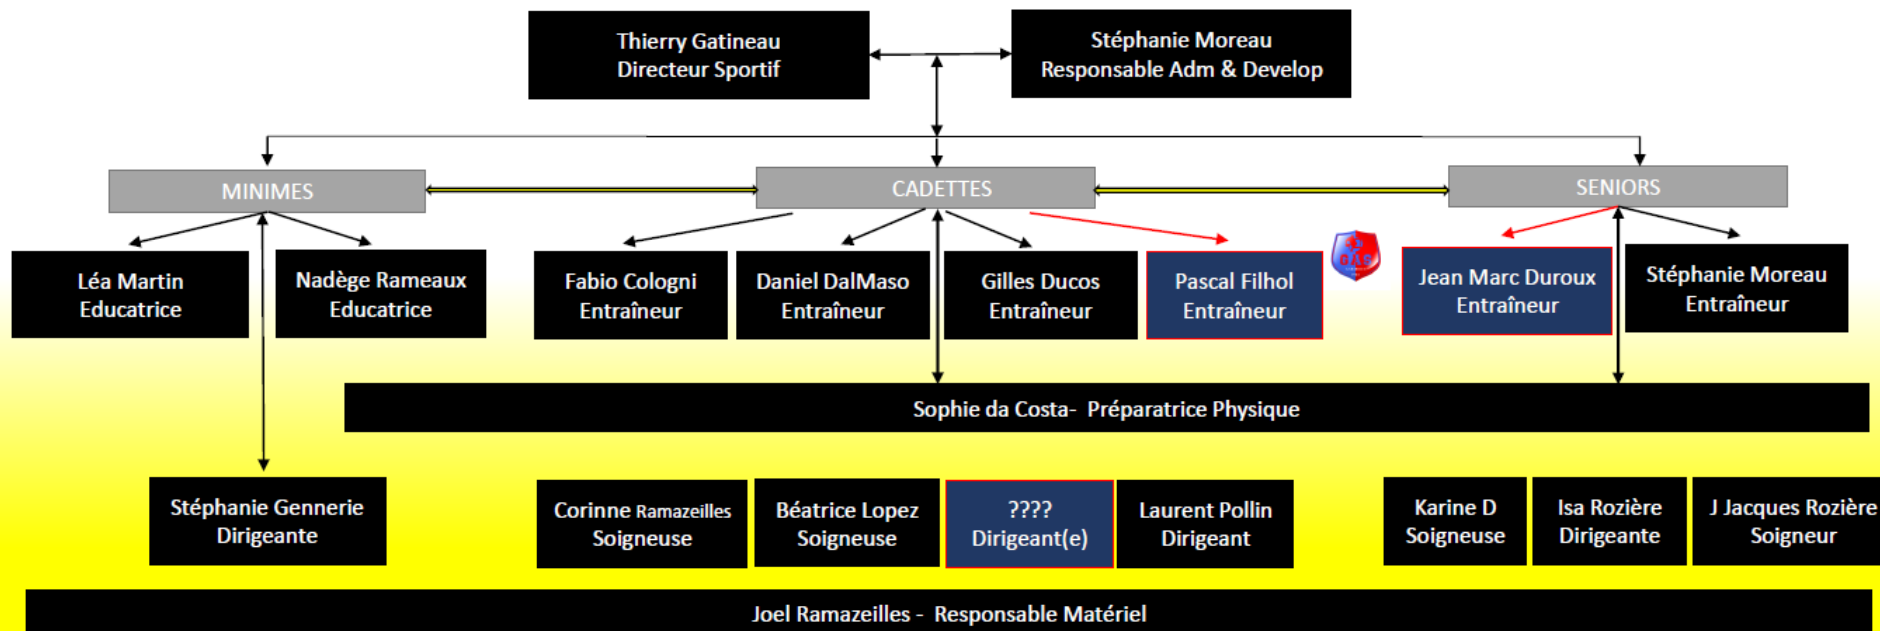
Thierry Gatineau
Directeur Sportif

Stéphanie Moreau
Responsable Adm & Develop

MINIMES

CADETTES

SENIORS

Léa Martin
Educatrice

Nadège Rameaux
Educatrice

Fabio Cologni
Entraîneur

Daniel DalMaso
Entraîneur

Gilles Ducos
Entraîneur

Pascal Filhol
Entraîneur

GAS

Jean Marc Duroux
Entraîneur

Stéphanie Moreau
Entraîneur

Sophie da Costa- Préparatrice Physique

Stéphanie Gennerie
Dirigeante

Corinne Ramazeilles
Soigneuse

Béatrice Lopez
Soigneuse

????
Dirigeant(e)

Laurent Pollin
Dirigeant

Karine D
Soigneuse

Isa Rozière
Dirigeante

J Jacques Rozière
Soigneur

Joel Ramazeilles - Responsable Matériel